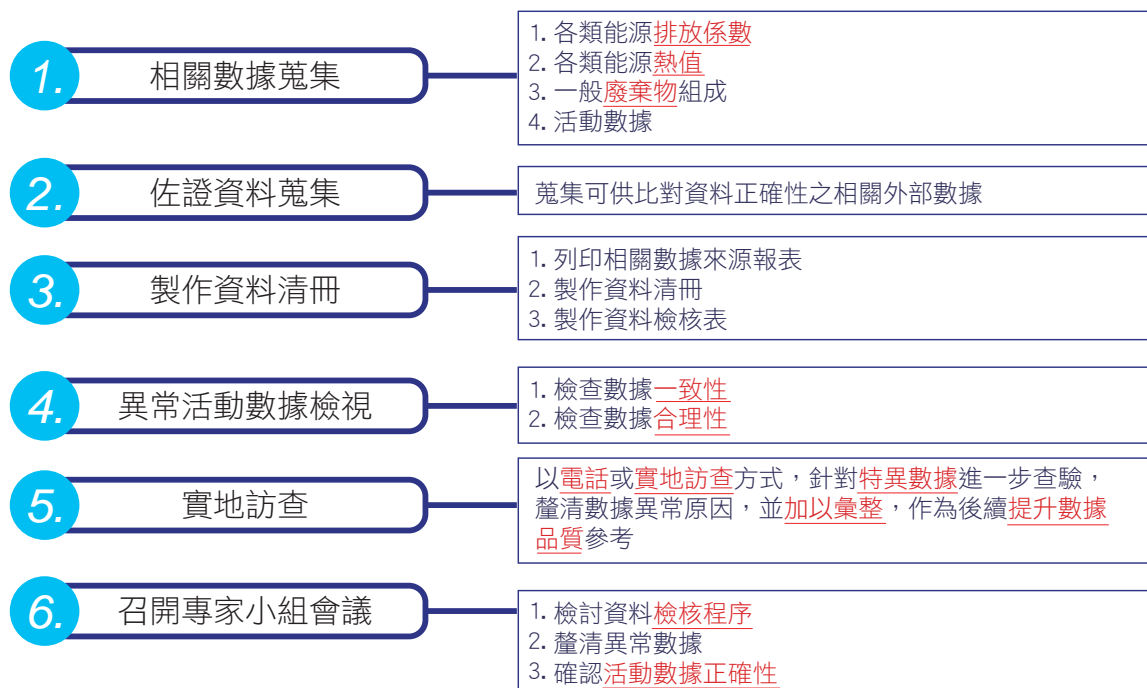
1. 相關數據蒐集

1. 各類能源排放係數
2. 各類能源熱值
3. 一般廢棄物組成
4. 活動數據

2. 佐證資料蒐集

蒐集可供比對資料正確性之相關外部數據

3. 製作資料清冊

1. 列印相關數據來源報表
2. 製作資料清冊
3. 製作資料檢核表

4. 異常活動數據檢視

1. 檢查數據一致性
2. 檢查數據合理性

5. 實地訪查

以電話或實地訪查方式，針對特異數據進一步查驗，釐清數據異常原因，並加以彙整，作為後續提升數據品質參考

6. 召開專家小組會議

1. 檢討資料檢核程序
2. 釐清異常數據
3. 確認活動數據正確性